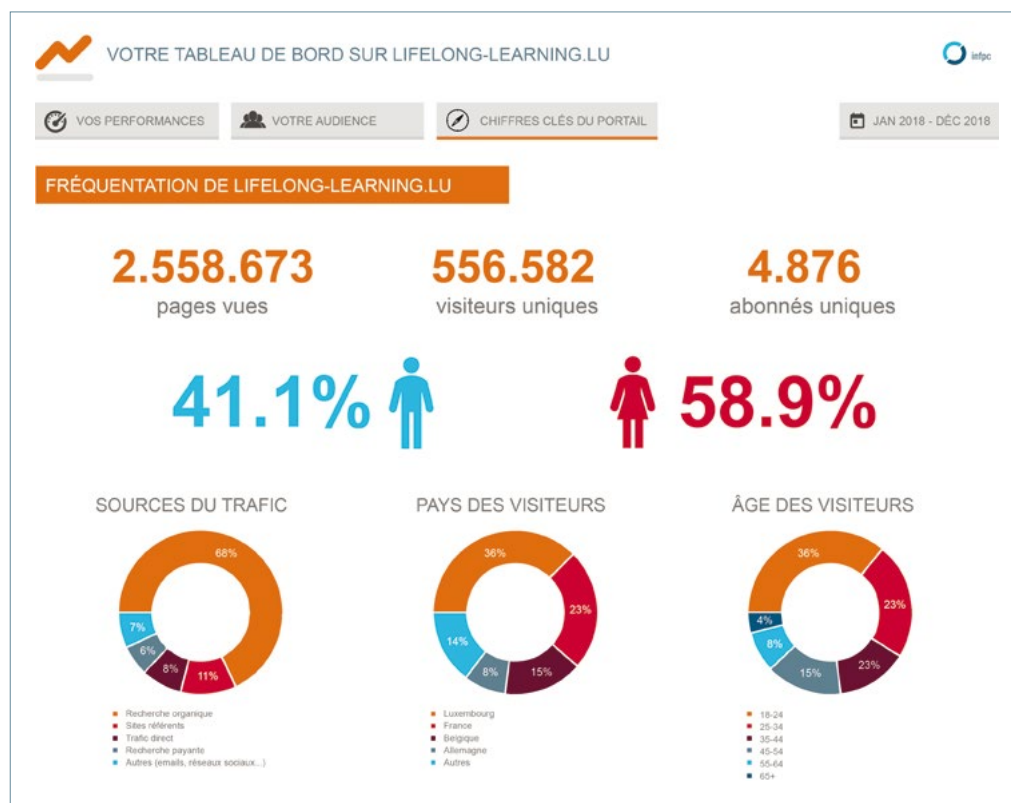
VOTRE TABLEAU DE BORD SUR LIFELONG-LEARNING.LU

infpc

VOS PERFORMANCES

VOTRE AUDIENCE

CHIFFRES CLÉS DU PORTAIL

JAN 2018 - DÉC 2018

FRÉQUENTATION DE LIFELONG-LEARNING.LU

2.558.673
pages vues

556.582
visiteurs uniques

4.876
abonnés uniques

41.1%

58.9%

SOURCES DU TRAFIC

68%
11%
8%
6%
7%

Recherche organique
Sites référents
Trafic direct
Recherche payante
Autres (emails, réseaux sociaux...)

PAYS DES VISITEURS

36%
23%
15%
8%
14%

Luxembourg
France
Belgique
Allemagne
Autres

ÂGE DES VISITEURS

36%
23%
23%
15%
8%
4%

18-24
25-34
35-44
45-54
55-64
65+